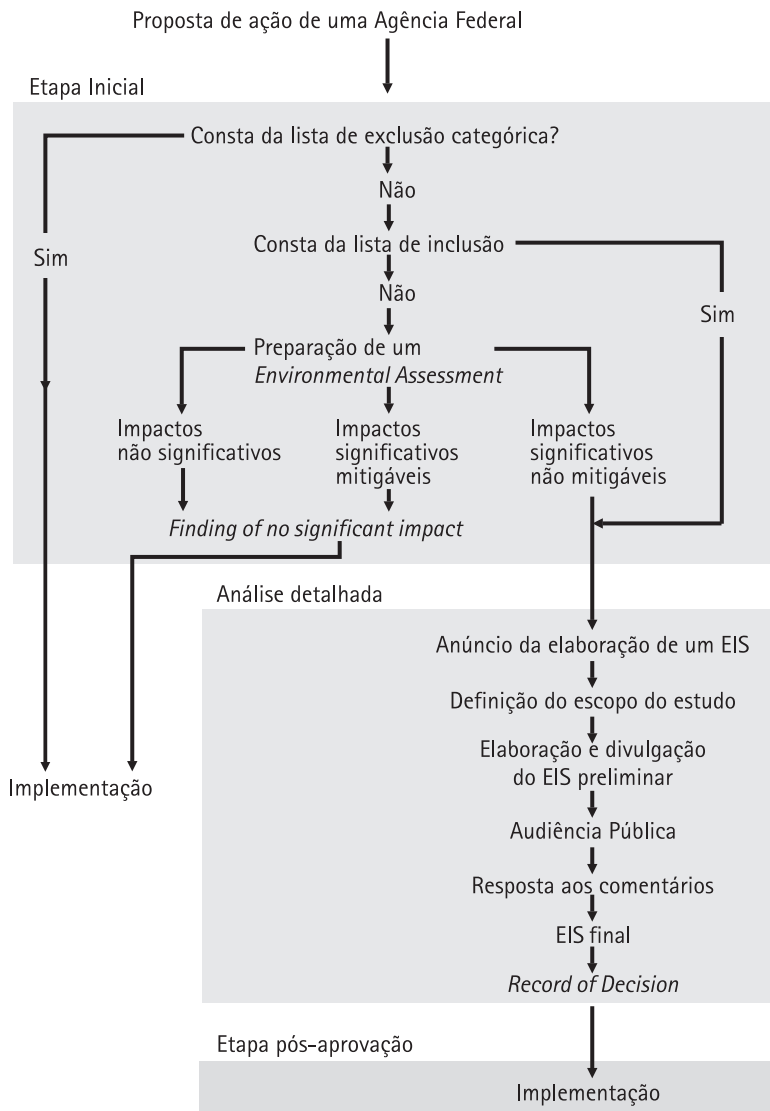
Proposta de ação de uma Agência Federal

Etapa Inicial

Consta da lista de exclusão categórica?

Sim

Não

Consta da lista de inclusão

Não

Sim

Preparação de um *Environmental Assessment*

Impactos não significativos

Impactos significativos mitigáveis

Impactos significativos não mitigáveis

*Finding of no significant impact*

Análise detalhada

Anúncio da elaboração de um EIS

Definição do escopo do estudo

Elaboração e divulgação do EIS preliminar

Implementação

Audiência Pública

Resposta aos comentários

EIS final

*Record of Decision*

Etapa pós-aprovação

Implementação